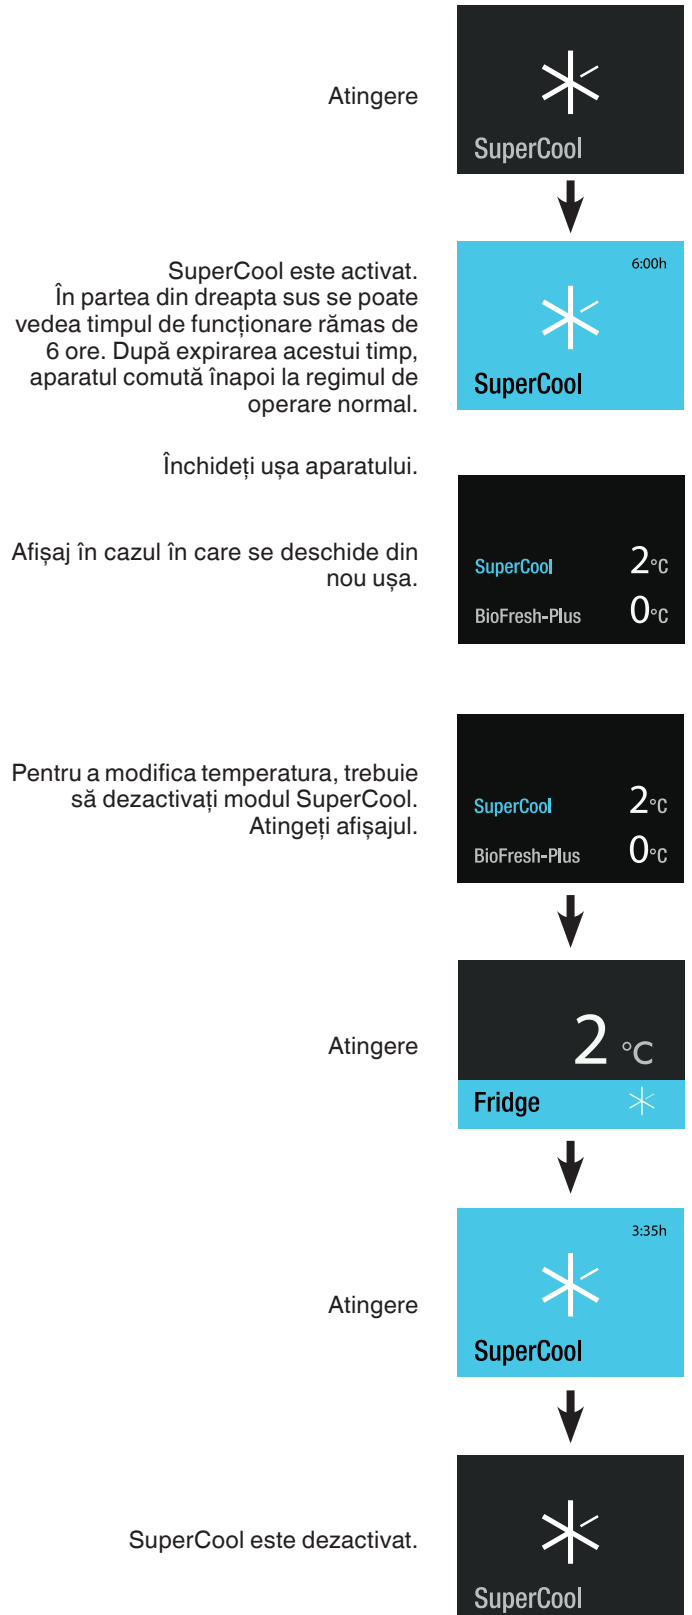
Atingere

SuperCool

SuperCool este activat.
În partea din dreapta sus se poate vedea timpul de funcționare rămas de 6 ore. După expirarea acestui timp, aparatul comută înapoi la regimul de operare normal.

6:00h

SuperCool

Închideți ușa aparatului.

Afișaj în cazul în care se deschide din nou ușa.

SuperCool 2°C
BioFresh-Plus 0°C

Pentru a modifica temperatura, trebuie să dezactivați modul SuperCool.
Atingeți afișajul.

SuperCool 2°C
BioFresh-Plus 0°C

Atingere

2 °C
Fridge

Atingere

3:35h

SuperCool

SuperCool este dezactivat.

SuperCool